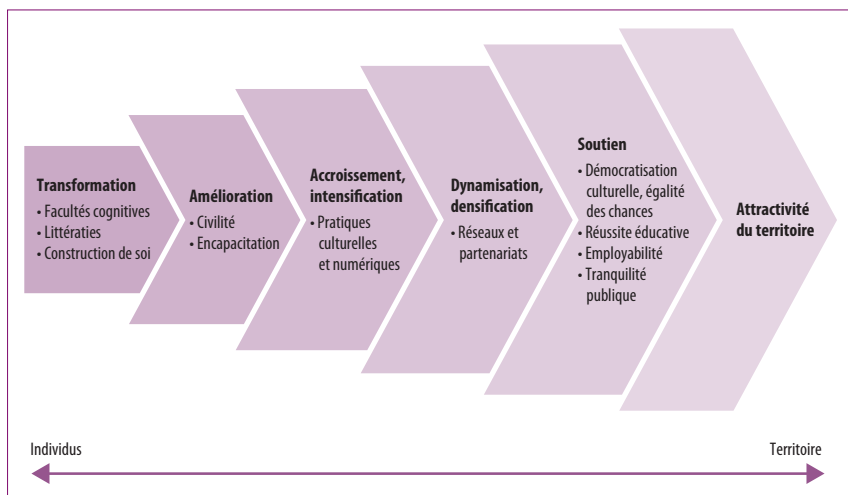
**Transformation**
• Facultés cognitives
• Littératies
• Construction de soi

**Amélioration**
• Civilité
• Encapacitation

**Accroissement, intensification**
• Pratiques culturelles et numériques

**Dynamisation, densification**
• Réseaux et partenariats

**Soutien**
• Démocratisation culturelle, égalité des chances
• Réussite éducative
• Employabilité
• Tranquilité publique

**Attractivité du territoire**

Individus

Territoire